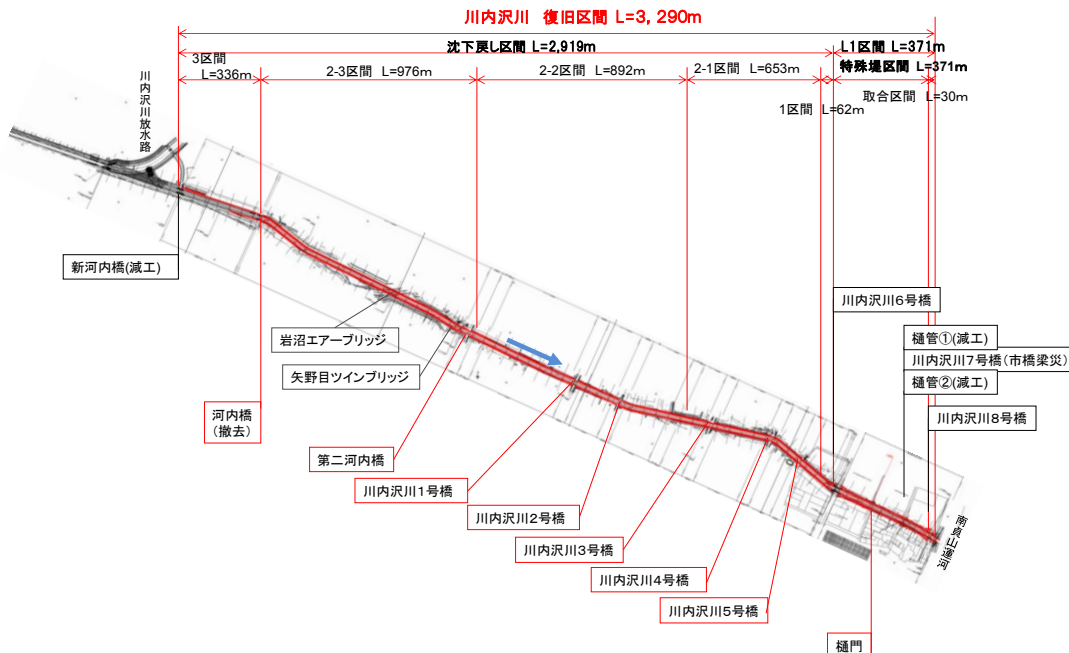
川内沢川　復旧区間 L=3, 290m

沈下戻し区間 L=2,919m

L1区間 L=371m

特殊堤区間 L=371m

3区間 L=336m

2-3区間　L=976m

2-2区間　L=892m

2-1区間　L=653m

1区間　L=62m

取合区間　L=30m

川内沢川放水路

新河内橋(減工)

岩沼エアーブリッジ

矢野目ツインブリッジ

河内橋（撤去）

第二河内橋

川内沢川1号橋

川内沢川2号橋

川内沢川3号橋

川内沢川4号橋

川内沢川5号橋

川内沢川6号橋

樋管①(減工)

川内沢川7号橋（市橋梁災）

樋管②(減工)

川内沢川8号橋

南貞山運河

樋門